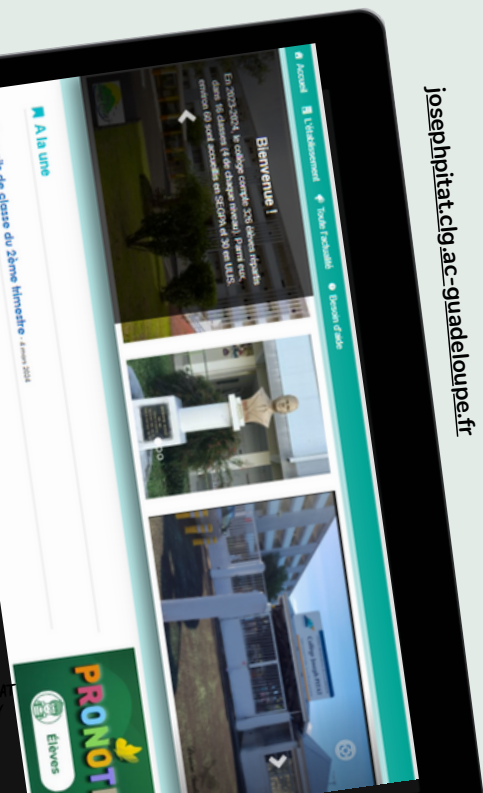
josephpitat.clg.ac-guadeloupe.fr

Accueil L'établissement Toute l'actualité Besoin d'aide

Bienvenue !

En 2023-2024, le collège compte 326 élèves répartis dans 16 classes (4 de chaque niveau). Parmi eux, environ 60 sont accueillis en SEGPA et 30 en ULIS.

À la une

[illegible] de classe du 2ème trimestre - 4 mars 2024

PRONOT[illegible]

élèves